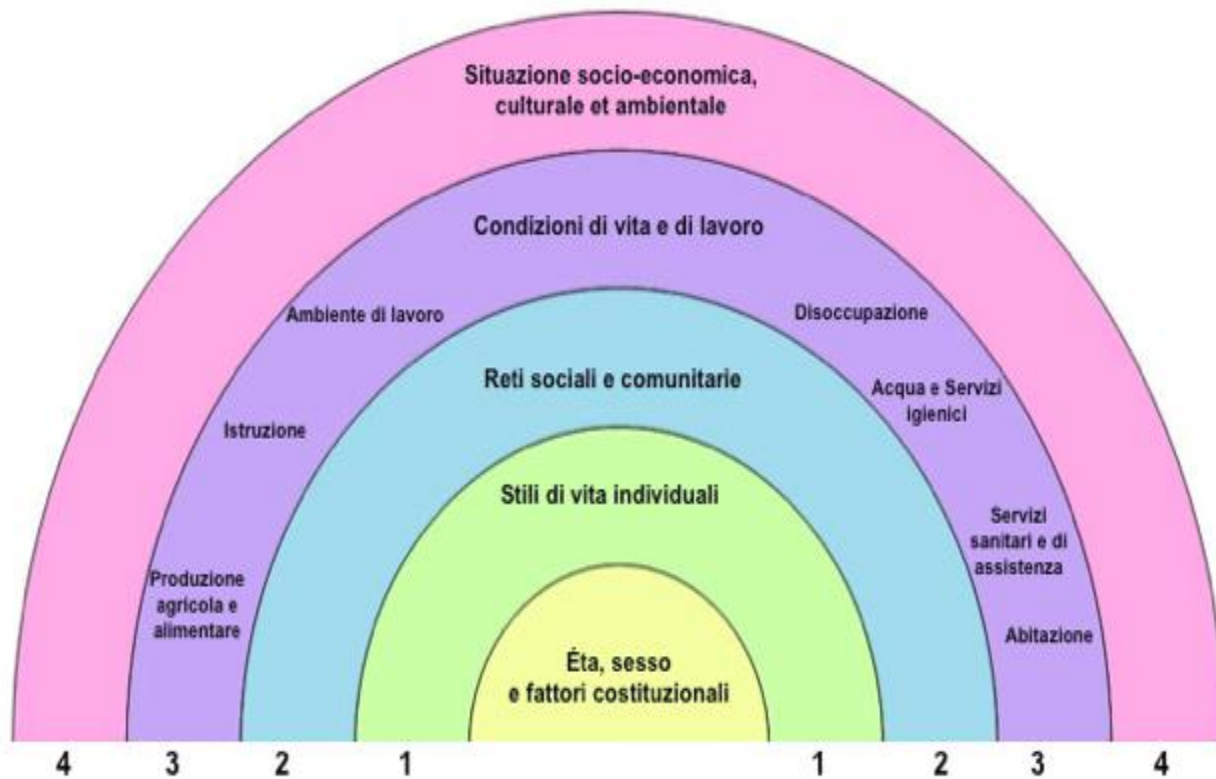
Situazione socio-economica, culturale et ambientale

Condizioni di vita e di lavoro

Ambiente di lavoro

Disoccupazione

Reti sociali e comunitarie

Istruzione

Acqua e Servizi igienici

Stili di vita individuali

Servizi sanitari e di assistenza

Produzione agricola e alimentare

Abitazione

Éta, sesso e fattori costituzionali

4 3 2 1 1 2 3 4